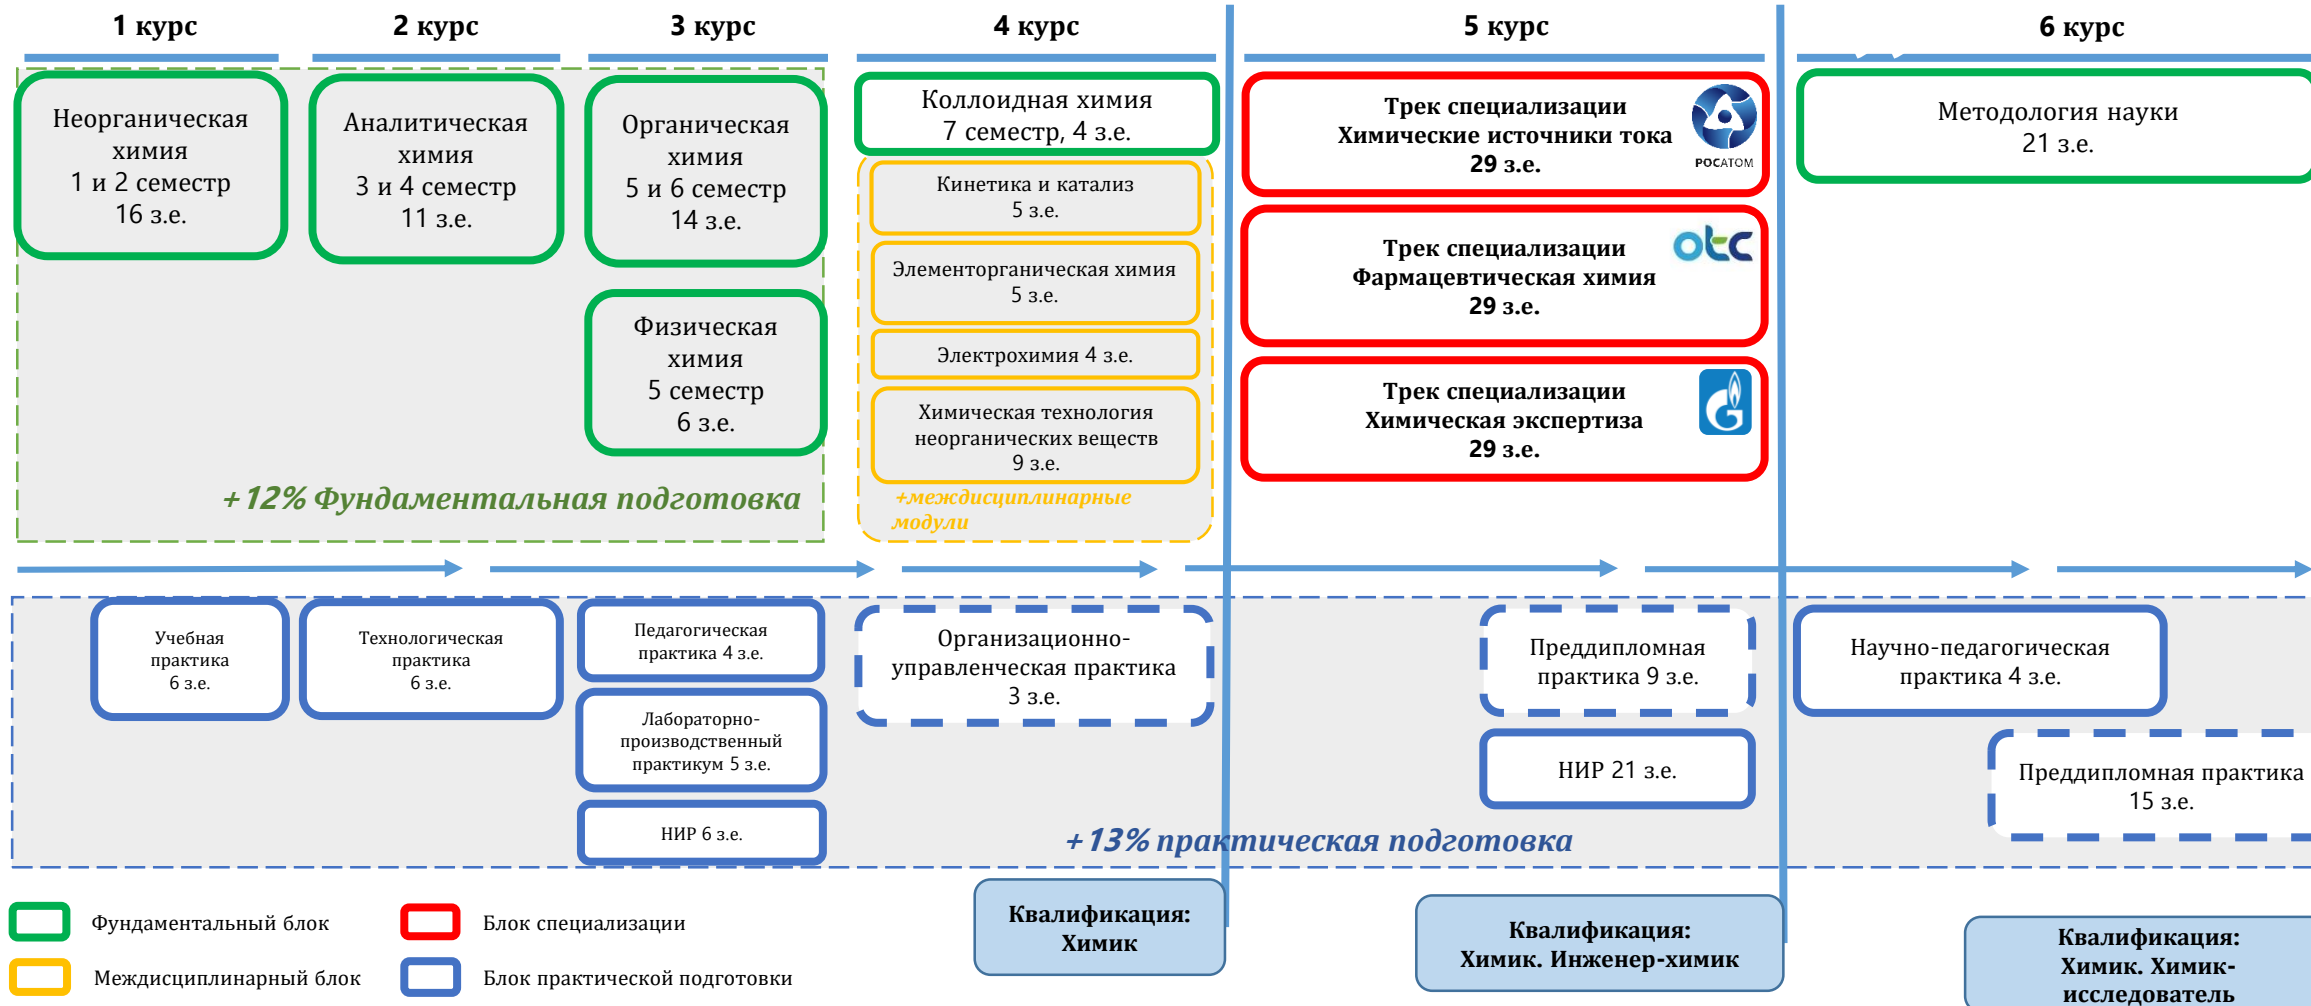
1 курс

2 курс

3 курс

4 курс

5 курс

6 курс

Неорганическая химия
1 и 2 семестр
16 з.е.

Аналитическая химия
3 и 4 семестр
11 з.е.

Органическая химия
5 и 6 семестр
14 з.е.

Физическая химия
5 семестр
6 з.е.

+12% Фундаментальная подготовка

Коллоидная химия
7 семестр, 4 з.е.

Кинетика и катализ
5 з.е.

Элементорганическая химия
5 з.е.

Электрохимия 4 з.е.

Химическая технология неорганических веществ
9 з.е.

+междисциплинарные модули

Трек специализации
Химические источники тока
29 з.е.

РОСАТОМ

Трек специализации
Фармацевтическая химия
29 з.е.

otc

Трек специализации
Химическая экспертиза
29 з.е.

Методология науки
21 з.е.

Учебная практика
6 з.е.

Технологическая практика
6 з.е.

Педагогическая практика 4 з.е.

Лабораторно-производственный практикум 5 з.е.

НИР 6 з.е.

Организационно-управленческая практика
3 з.е.

Преддипломная практика 9 з.е.

НИР 21 з.е.

Научно-педагогическая практика 4 з.е.

Преддипломная практика
15 з.е.

+13% практическая подготовка

Фундаментальный блок

Блок специализации

Междисциплинарный блок

Блок практической подготовки

Квалификация:
Химик

Квалификация:
Химик. Инженер-химик

Квалификация:
Химик. Химик-исследователь